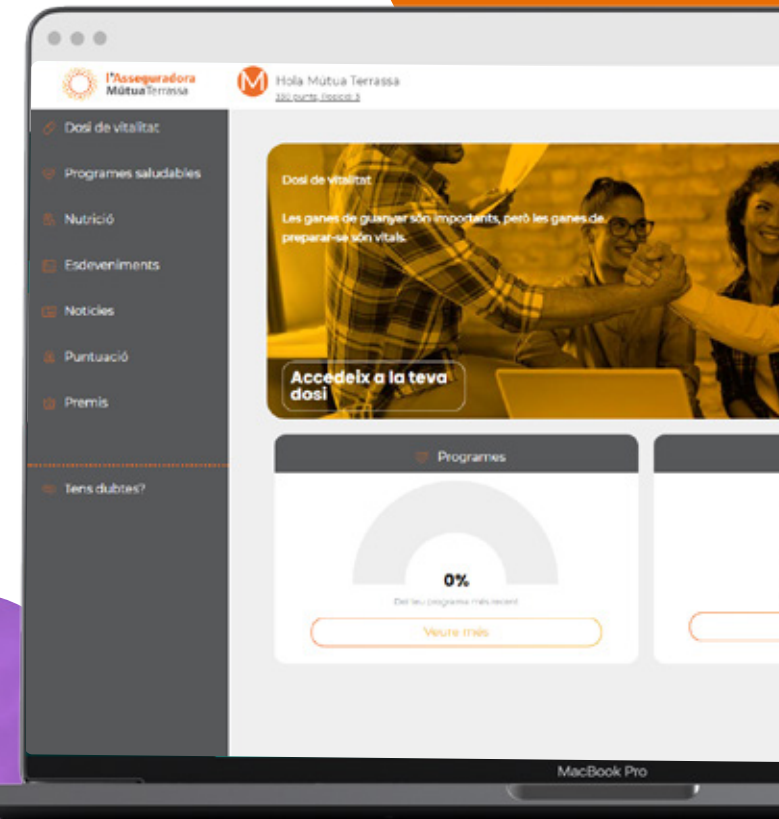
l'Asseguradora
Mútua Terrassa

M Hola Mútua Terrassa
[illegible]

Dosi de vitalitat
Programes saludables
Nutrició
Esdeveniments
Notícies
Puntuació
Premis

Tens dubtes?

Dosi de vitalitat

Les ganes de guanyar són importants, però les ganes de preparar-se són vitals.

Accedeix a la teva dosi

Programes

0%
Del teu programa més recent

Veure més

MacBook Pro